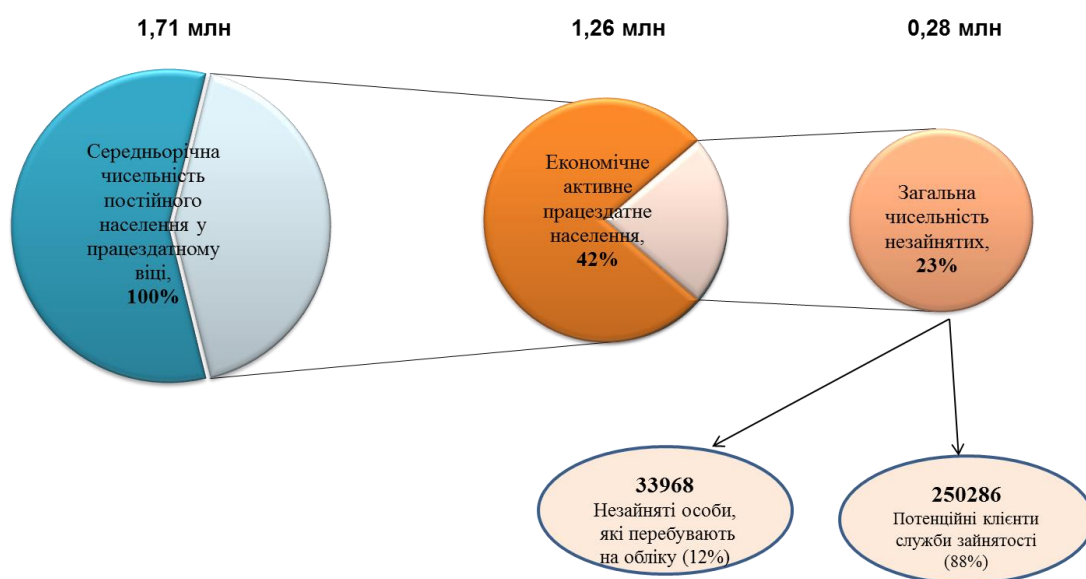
1,71 млн

1,26 млн

0,28 млн

Середньорічна чисельність постійного населення у працездатному віці, 100%

Економічне активне працездатне населення, 42%

Загальна чисельність незайнятих, 23%

33968
Незайняті особи, які перебувають на обліку (12%)

250286
Потенційні клієнти служби зайнятості (88%)